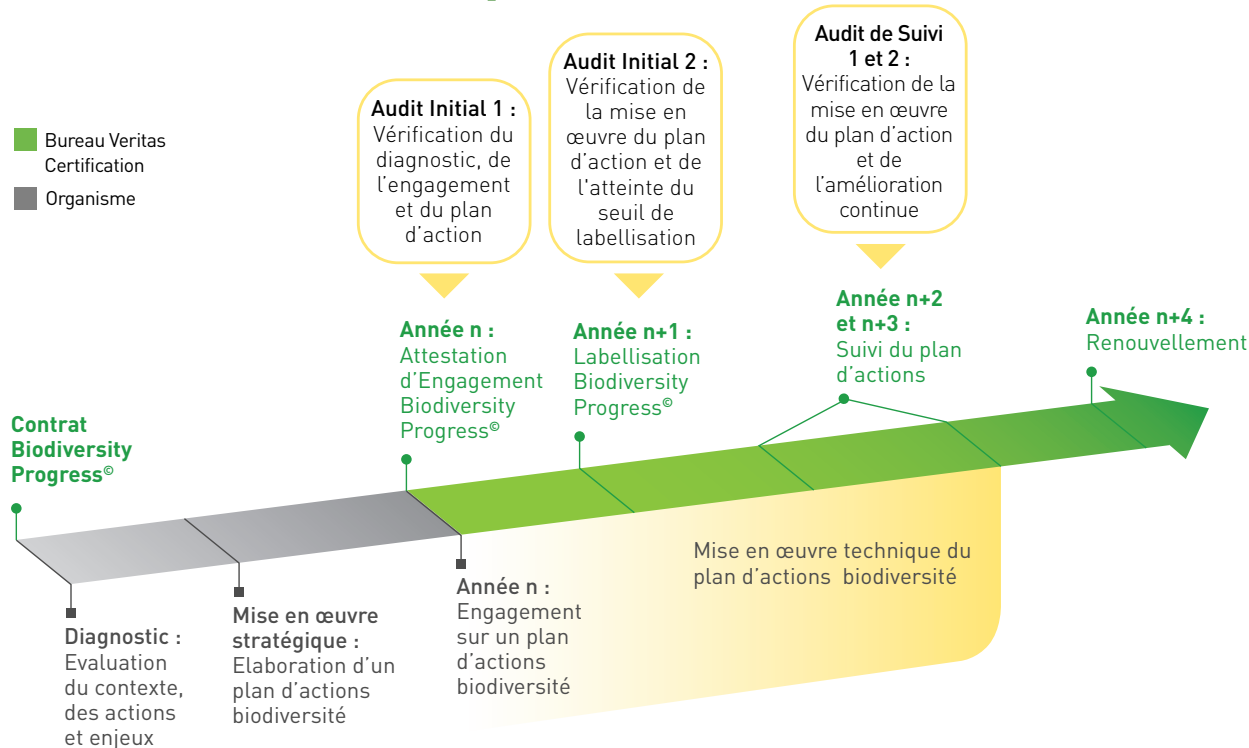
Bureau Veritas Certification

Organisme

Audit Initial 1 : Vérification du diagnostic, de l'engagement et du plan d'action

Audit Initial 2 : Vérification de la mise en œuvre du plan d'action et de l'atteinte du seuil de labellisation

Audit de Suivi 1 et 2 : Vérification de la mise en œuvre du plan d'action et de l'amélioration continue

Contrat Biodiversity Progress©

Année n : Attestation d'Engagement Biodiversity Progress©

Année n+1 : Labellisation Biodiversity Progress©

Année n+2 et n+3 : Suivi du plan d'actions

Année n+4 : Renouvellement

Diagnostic : Evaluation du contexte, des actions et enjeux

Mise en œuvre stratégique : Elaboration d'un plan d'actions biodiversité

Année n : Engagement sur un plan d'actions biodiversité

Mise en œuvre technique du plan d'actions biodiversité